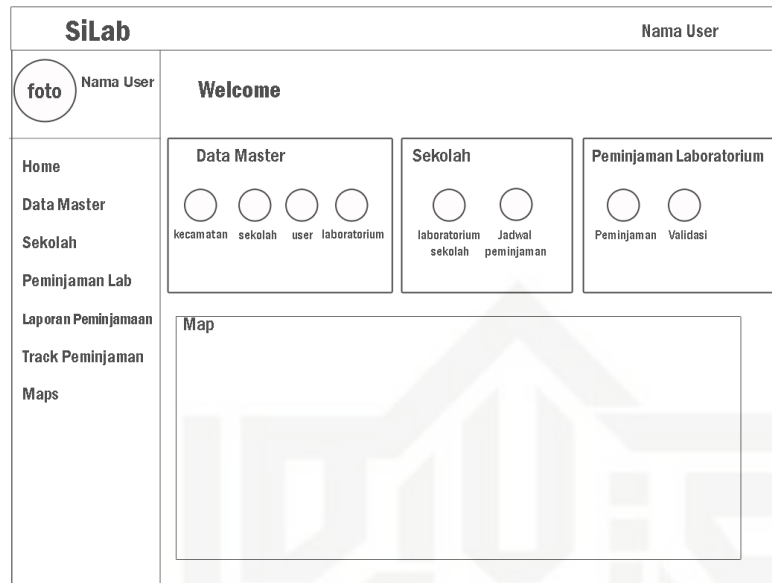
SiLab

Nama User

foto

Nama User

Welcome

Home

Data Master

Sekolah

Peminjaman Lab

Laporan Peminjamaan

Track Peminjaman

Maps

Data Master

kecamatan sekolah user laboratorium

Sekolah

laboratorium sekolah

Jadwal peminjaman

Peminjaman Laboratorium

Peminjaman Validasi

Map